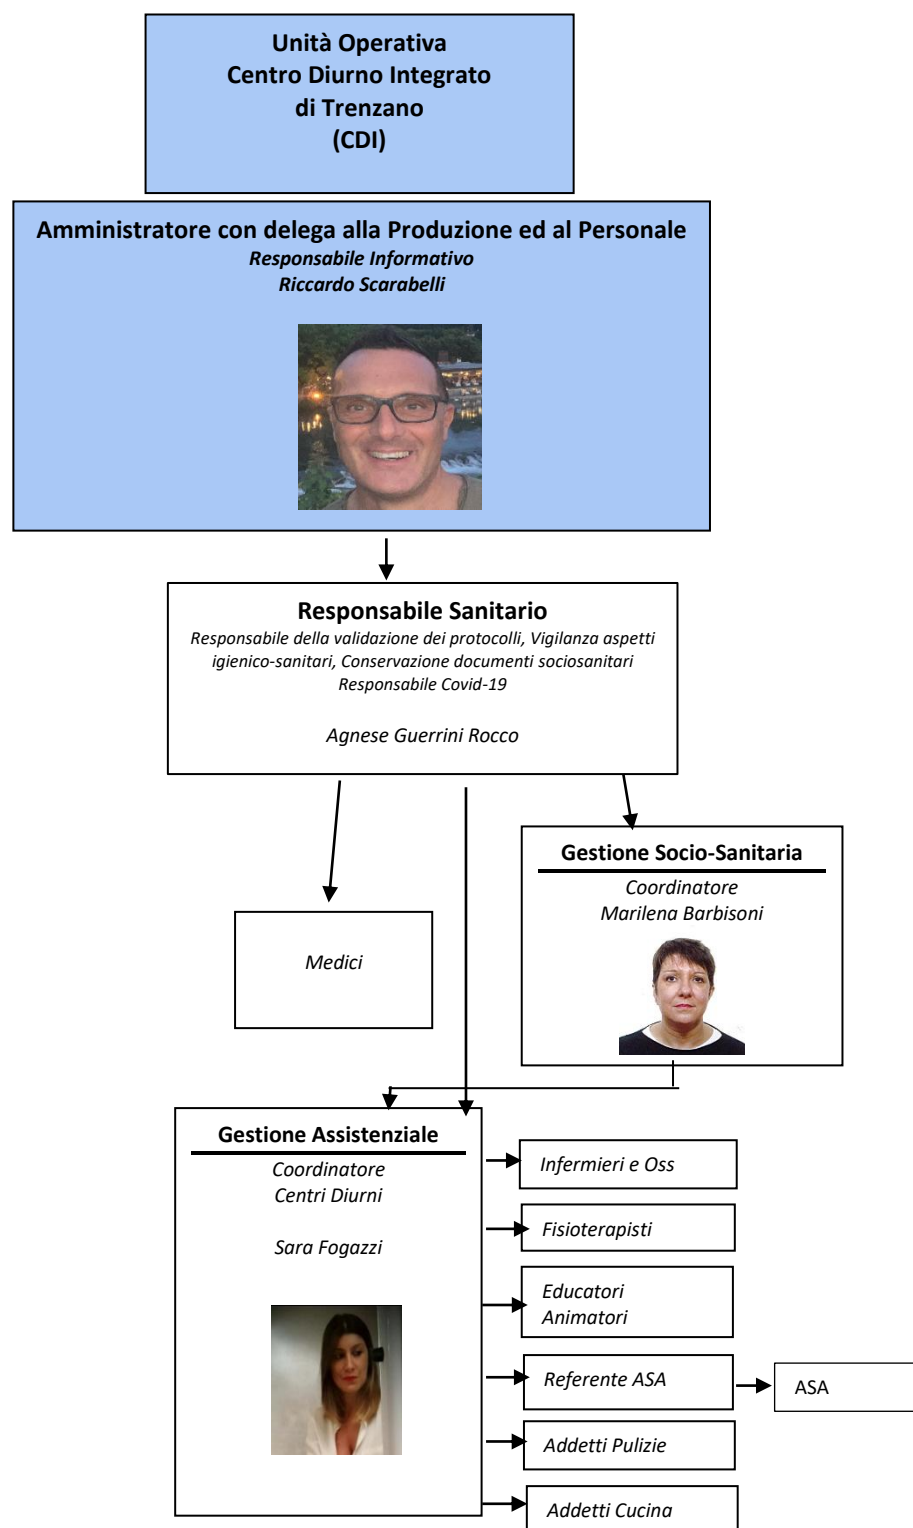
Unità Operativa
Centro Diurno Integrato
di Trenzano
(CDI)

Amministratore con delega alla Produzione ed al Personale
Responsabile Informativo
Riccardo Scarabelli

Responsabile Sanitario
Responsabile della validazione dei protocolli, Vigilanza aspetti igienico-sanitari, Conservazione documenti sociosanitari
Responsabile Covid-19

Agnese Guerrini Rocco

Gestione Socio-Sanitaria
Coordinatore
Marilena Barbisoni

Medici

Gestione Assistenziale
Coordinatore
Centri Diurni

Sara Fogazzi

Infermieri e Oss

Fisioterapisti

Educatori
Animatori

Referente ASA

ASA

Addetti Pulizie

Addetti Cucina